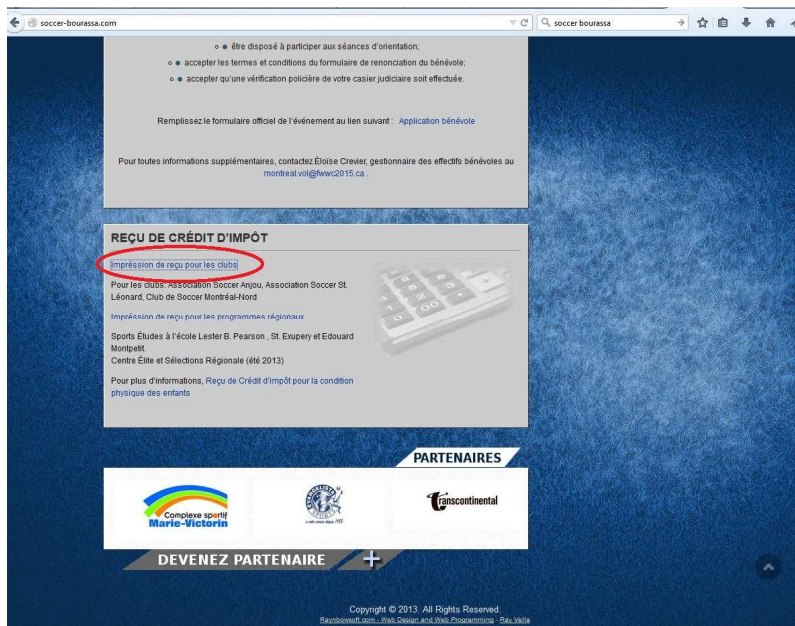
soccer-bourassa.com

soccer bourassa

être disposé à participer aux séances d'orientation;

accepter les termes et conditions du formulaire de renonciation du bénévole;

accepter qu'une vérification policière de votre casier judiciaire soit effectuée.

Remplissez le formulaire officiel de l'événement au lien suivant : Application bénévole

Pour toutes informations supplémentaires, contactez Éloïse Crevier, gestionnaire des effectifs bénévoles au montreal.vol@fwwc2015.ca .

REÇU DE CRÉDIT D'IMPÔT

Impréssion de reçu pour les clubs

Pour les clubs: Association Soccer Anjou, Association Soccer St. Léonard, Club de Soccer Montréal-Nord

Impréssion de reçu pour les programmes régionaux

Sports Études à l'école Lester B. Pearson , St. Exupery et Edouard Montpetit.
Centre Élite et Sélections Régionale (été 2013)

Pour plus d'informations, Reçu de Crédit d'impôt pour la condition physique des enfants

PARTENAIRES

Complexe sportif Marie-Victorin

Transcontinental

DEVENEZ PARTENAIRE

Copyright © 2013. All Rights Reserved.
Raynbowsoft.com - Web Design and Web Programming - Ray Valla